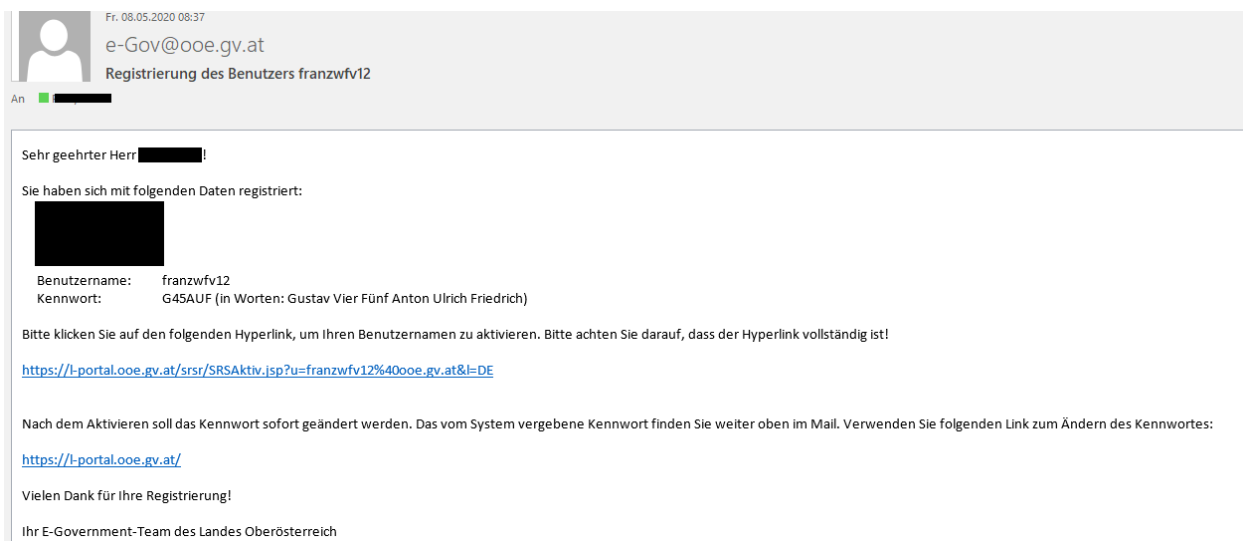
Fr. 08.05.2020 08:37
e-Gov@ooe.gv.at
Registrierung des Benutzers franzwfv12
An

Sehr geehrter Herr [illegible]!

Sie haben sich mit folgenden Daten registriert:

Benutzername: franzwfv12
Kennwort: G45AUF (in Worten: Gustav Vier Fünf Anton Ulrich Friedrich)

Bitte klicken Sie auf den folgenden Hyperlink, um Ihren Benutzernamen zu aktivieren. Bitte achten Sie darauf, dass der Hyperlink vollständig ist!

https://l-portal.ooe.gv.at/srsr/SRSAktiv.jsp?u=franzwfv12%40ooe.gv.at&l=DE

Nach dem Aktivieren soll das Kennwort sofort geändert werden. Das vom System vergebene Kennwort finden Sie weiter oben im Mail. Verwenden Sie folgenden Link zum Ändern des Kennwortes:

https://l-portal.ooe.gv.at/

Vielen Dank für Ihre Registrierung!

Ihr E-Government-Team des Landes Oberösterreich